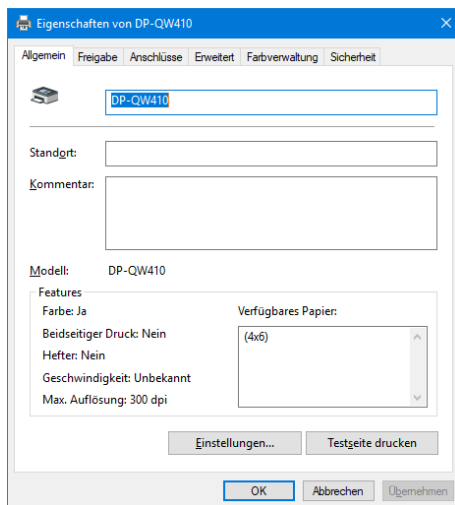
Eigenschaften von DP-QW410

Allgemein | Freigabe | Anschlüsse | Erweitert | Farbverwaltung | Sicherheit

DP-QW410

Standort:

Kommentar:

Modell: DP-QW410

Features

Farbe: Ja

Beidseitiger Druck: Nein

Hefter: Nein

Geschwindigkeit: Unbekannt

Max. Auflösung: 300 dpi

Verfügbares Papier:

(4x6)

Einstellungen...

Testseite drucken

OK

Abbrechen

Übernehmen